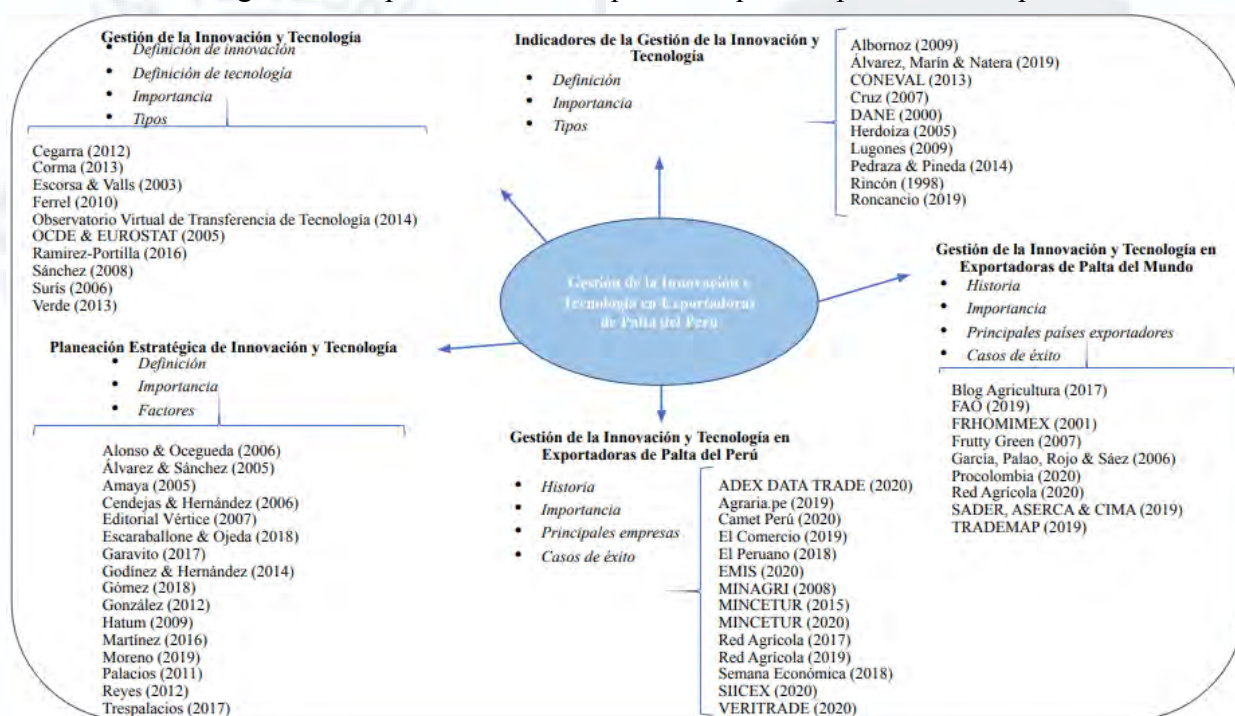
Gestión de la Innovación y Tecnología
• Definición de innovación
• Definición de tecnología
• Importancia
• Tipos

Cegarra (2012)
Corma (2013)
Escorsa & Valls (2003)
Ferrel (2010)
Observatorio Virtual de Transferencia de Tecnología (2014)
OCDE & EUROSTAT (2005)
Ramirez-Portilla (2016)
Sánchez (2008)
Suris (2006)
Verde (2013)

Indicadores de la Gestión de la Innovación y Tecnología
• Definición
• Importancia
• Tipos

Albornoz (2009)
Álvarez, Marín & Natera (2019)
CONEVAL (2013)
Cruz (2007)
DANE (2000)
Herdoiza (2005)
Lugones (2009)
Pedraza & Pineda (2014)
Rincón (1998)
Roncancio (2019)

Gestión de la Innovación y Tecnología en Exportadoras de Palta del Perú

Gestión de la Innovación y Tecnología en Exportadoras de Palta del Mundo
• Historia
• Importancia
• Principales países exportadores
• Casos de éxito

Blog Agricultura (2017)
FAO (2019)
FRHOMIMEX (2001)
Frutty Green (2007)
García, Palao, Rojo & Sáez (2006)
Procolombia (2020)
Red Agrícola (2020)
SADER, ASERCA & CIMA (2019)
TRADEMAP (2019)

Planeación Estratégica de Innovación y Tecnología
• Definición
• Importancia
• Factores

Alonso & Ocegueda (2006)
Álvarez & Sánchez (2005)
Amaya (2005)
Cendejas & Hernández (2006)
Editorial Vértice (2007)
Escaraballone & Ojeda (2018)
Garavito (2017)
Godínez & Hernández (2014)
Gómez (2018)
González (2012)
Hatum (2009)
Martínez (2016)
Moreno (2019)
Palacios (2011)
Reyes (2012)
Trespalacios (2017)

Gestión de la Innovación y Tecnología en Exportadoras de Palta del Perú
• Historia
• Importancia
• Principales empresas
• Casos de éxito

ADEX DATA TRADE (2020)
Agraria.pe (2019)
Camet Perú (2020)
El Comercio (2019)
El Peruano (2018)
EMIS (2020)
MINAGRI (2008)
MINCETUR (2015)
MINCETUR (2020)
Red Agrícola (2017)
Red Agrícola (2019)
Semana Económica (2018)
SIICEX (2020)
VERITRADE (2020)